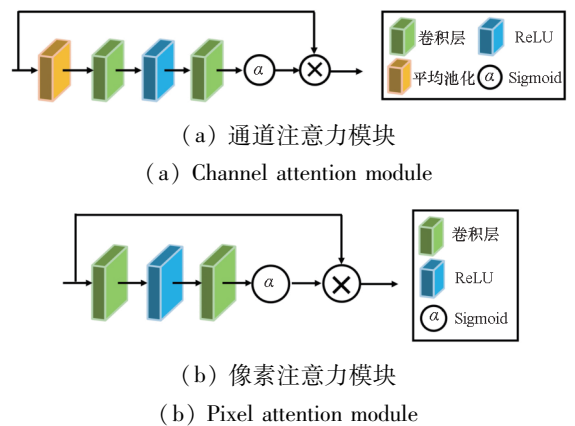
$\alpha$

$\times$

卷积层

ReLU

平均池化

$\alpha$ Sigmoid

（a）通道注意力模块

（a）Channel attention module

$\alpha$

$\times$

卷积层

ReLU

$\alpha$ Sigmoid

（b）像素注意力模块

（b）Pixel attention module